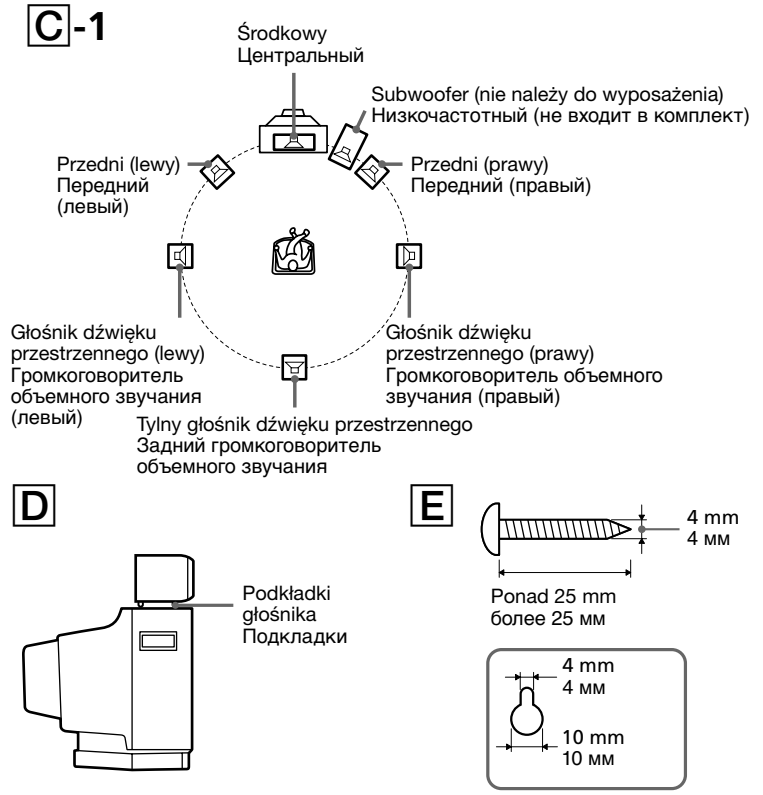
C-1

Środkowy
Центральный

Subwoofer (nie należy do wyposażenia)
Низкочастотный (не входит в комплект)

Przedni (lewy)
Передний
(левый)

Przedni (prawy)
Передний (правый)

Głośnik dźwięku przestrzennego (lewy)
Громкоговоритель объемного звучания (левый)

Głośnik dźwięku przestrzennego (prawy)
Громкоговоритель объемного звучания (правый)

Tylny głośnik dźwięku przestrzennego
Задний громкоговоритель объемного звучания

D

Podkładki głośnika
Подкладки

E

4 mm
4 мм

Ponad 25 mm
более 25 мм

4 mm
4 мм

10 mm
10 мм